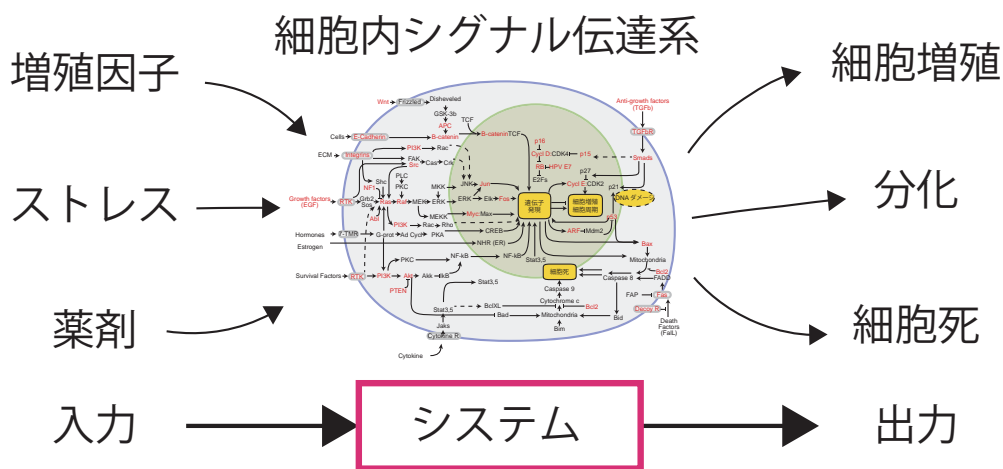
細胞内シグナル伝達系

増殖因子

ストレス

薬剤

細胞増殖

分化

細胞死

Wnt Frizzled Dishevelled
GSK-3b
APC
TCF
Cells E-Cadherin B-catenin B-cateninTCF
PI3K Rac
ECM Integrins FAK
Src Cas Crk
PLC
Shc PKC
Growth factors (EGF) RTK Grb2 Sos Ras Raf MEK ERK
NF1
Abl
PI3K
Hormones 7-TMR G-prot Ad Cycl PKA
Estrogen
Survival Factors RTK PI3K Akt
PTEN
PKC
MKK JNK Jun
ERK Elk Fos
MEKK Myc:Max
Rac Rho
CREB
NHR (ER)
NF-kB
NF-kB
Stat3,5
Stat3,5
Stat3,5
Akk IkB
BclXL
Bad
Jaks
Cytokine R
Cytokine
遺伝子発現
p16
CycID CDK4 p15
Rb HPV E7
E2Fs
p27
Cycl E CDK2
細胞増殖 細胞周期
p21
DNAダメージ
p53
ARF Mdm2
細胞死
Caspase 9
Cytochrome c
Bcl2
Mitochondria
Bim
Bid
Caspase 8
Bax
Mitochondria
Bcl2
FADD
FAP Fas
Decoy R
Death Factors (FasL)
Anti-growth factors (TGFb)
TGFbR
Smads

入力

システム

出力